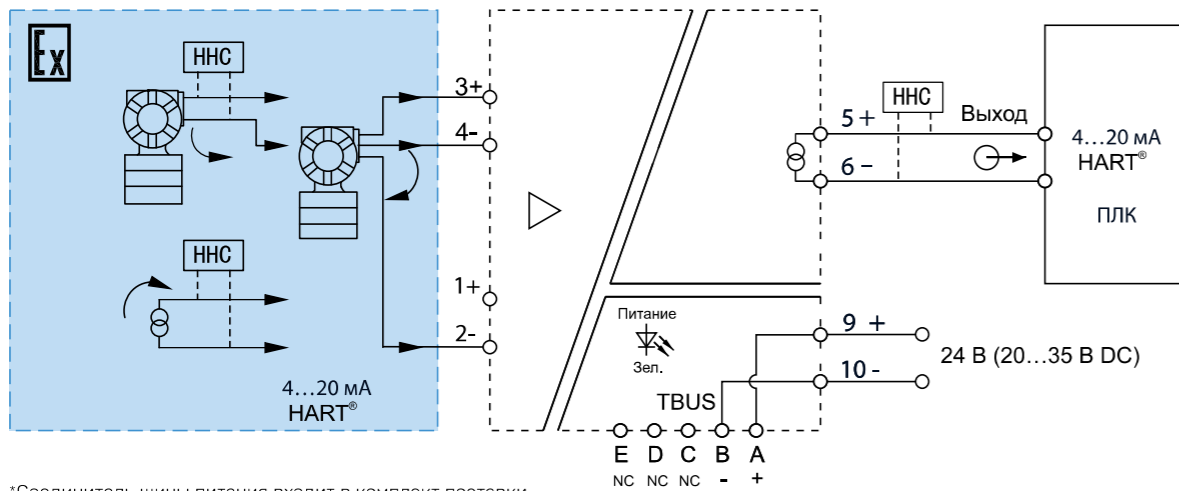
Ex

HHC

HHC

HHC

3+
4-
1+
2-

4…20 мA
HART®

5 +
6 –
Выход

4…20 мA
HART®

ПЛК

Питание
Зел.

9 +
10 -
24 В (20…35 В DC)

TBUS

E D C B A
NC NC NC - +

*Соединитель шины питания входит в комплект поставки